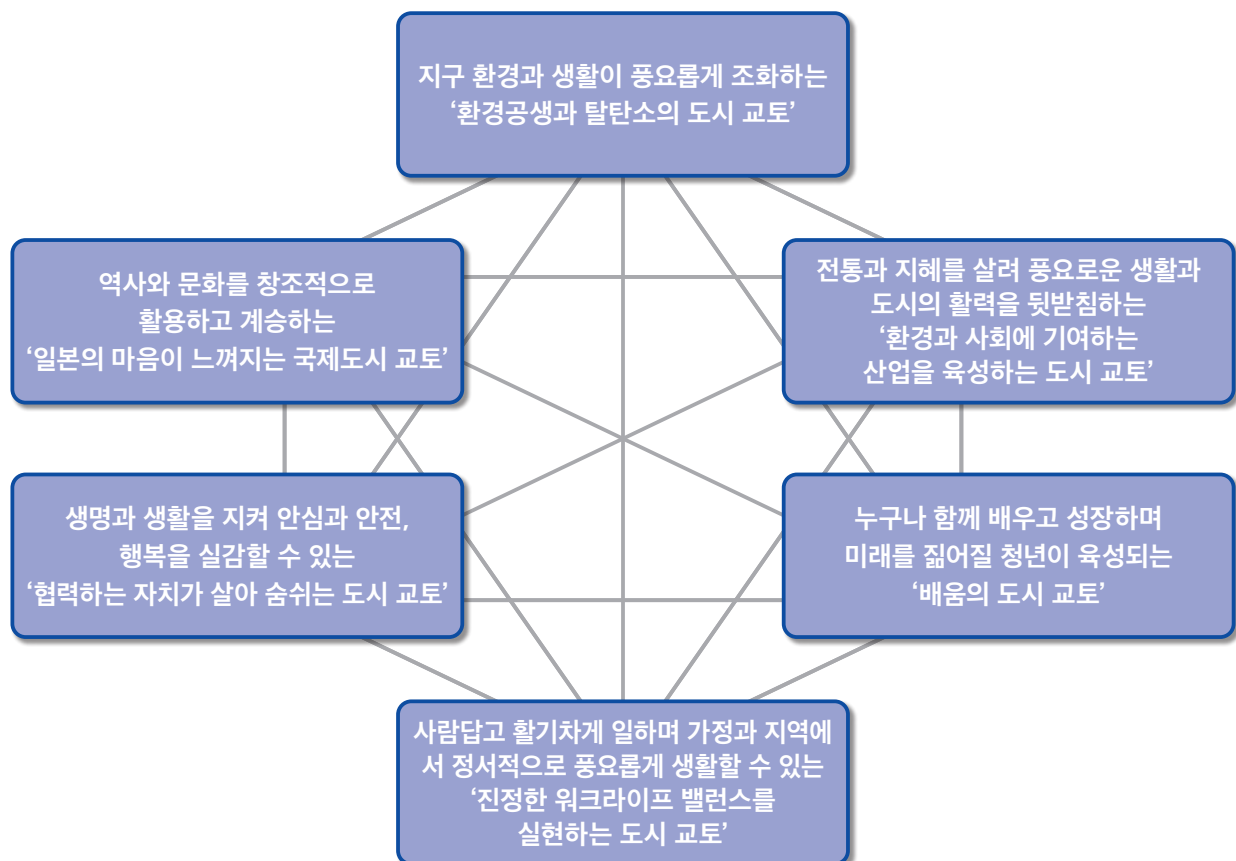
지구 환경과 생활이 풍요롭게 조화하는
'환경공생과 탈탄소의 도시 교토'

역사와 문화를 창조적으로
활용하고 계승하는
'일본의 마음이 느껴지는 국제도시 교토'

전통과 지혜를 살려 풍요로운 생활과
도시의 활력을 뒷받침하는
'환경과 사회에 기여하는
산업을 육성하는 도시 교토'

생명과 생활을 지켜 안심과 안전,
행복을 실감할 수 있는
'협력하는 자치가 살아 숨쉬는 도시 교토'

누구나 함께 배우고 성장하며
미래를 짊어질 청년이 육성되는
'배움의 도시 교토'

사람답고 활기차게 일하며 가정과 지역에서 정서적으로 풍요롭게 생활할 수 있는
'진정한 워크라이프 밸런스를
실현하는 도시 교토'